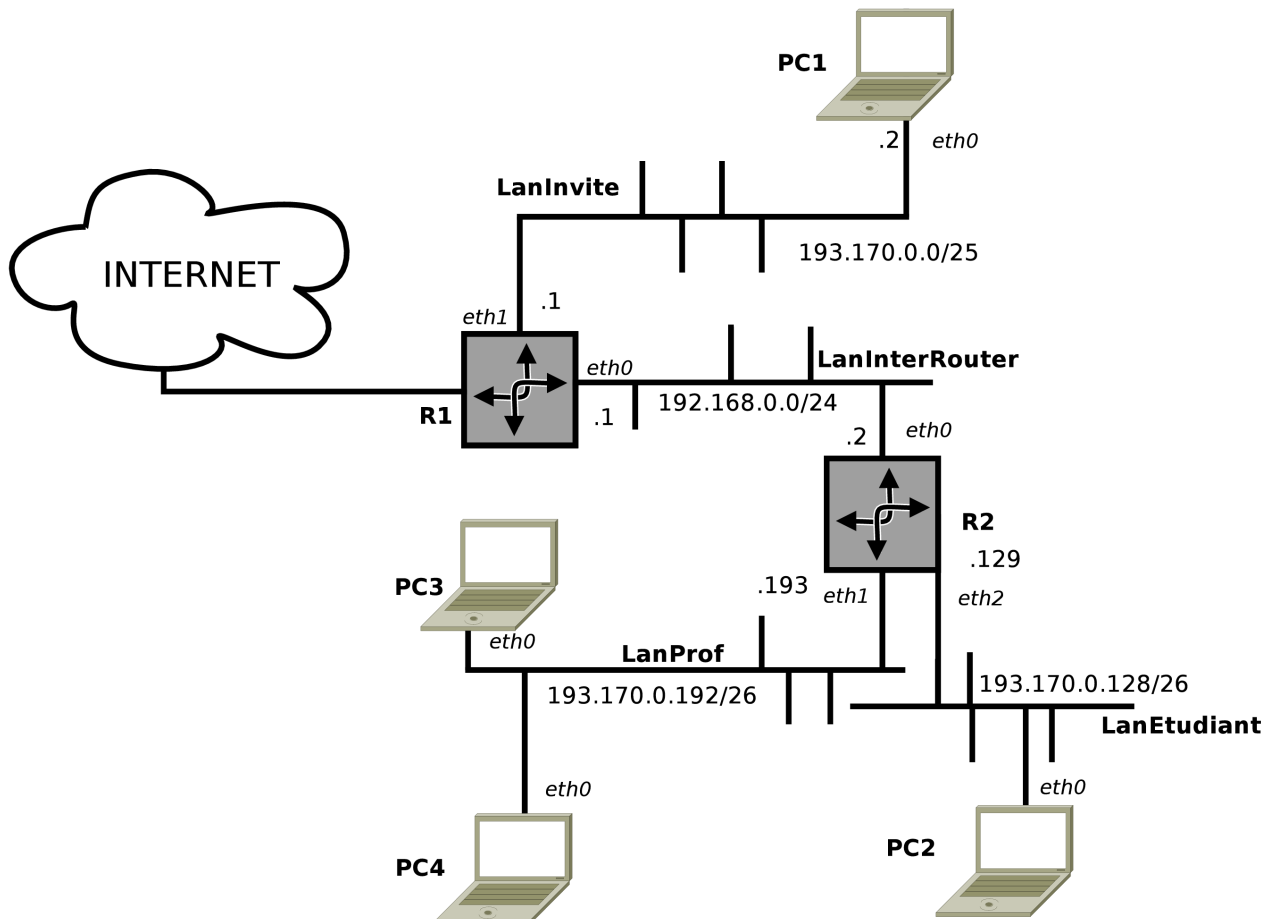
PC1
.2 eth0
LanInvite
193.170.0.0/25
INTERNET
eth1 .1
eth0
LanInterRouter
R1
.1
192.168.0.0/24
.2 eth0
R2
.129
PC3
.193
eth1
eth2
eth0
LanProf
193.170.0.128/26
193.170.0.192/26
LanEtudiant
eth0
eth0
PC4
PC2